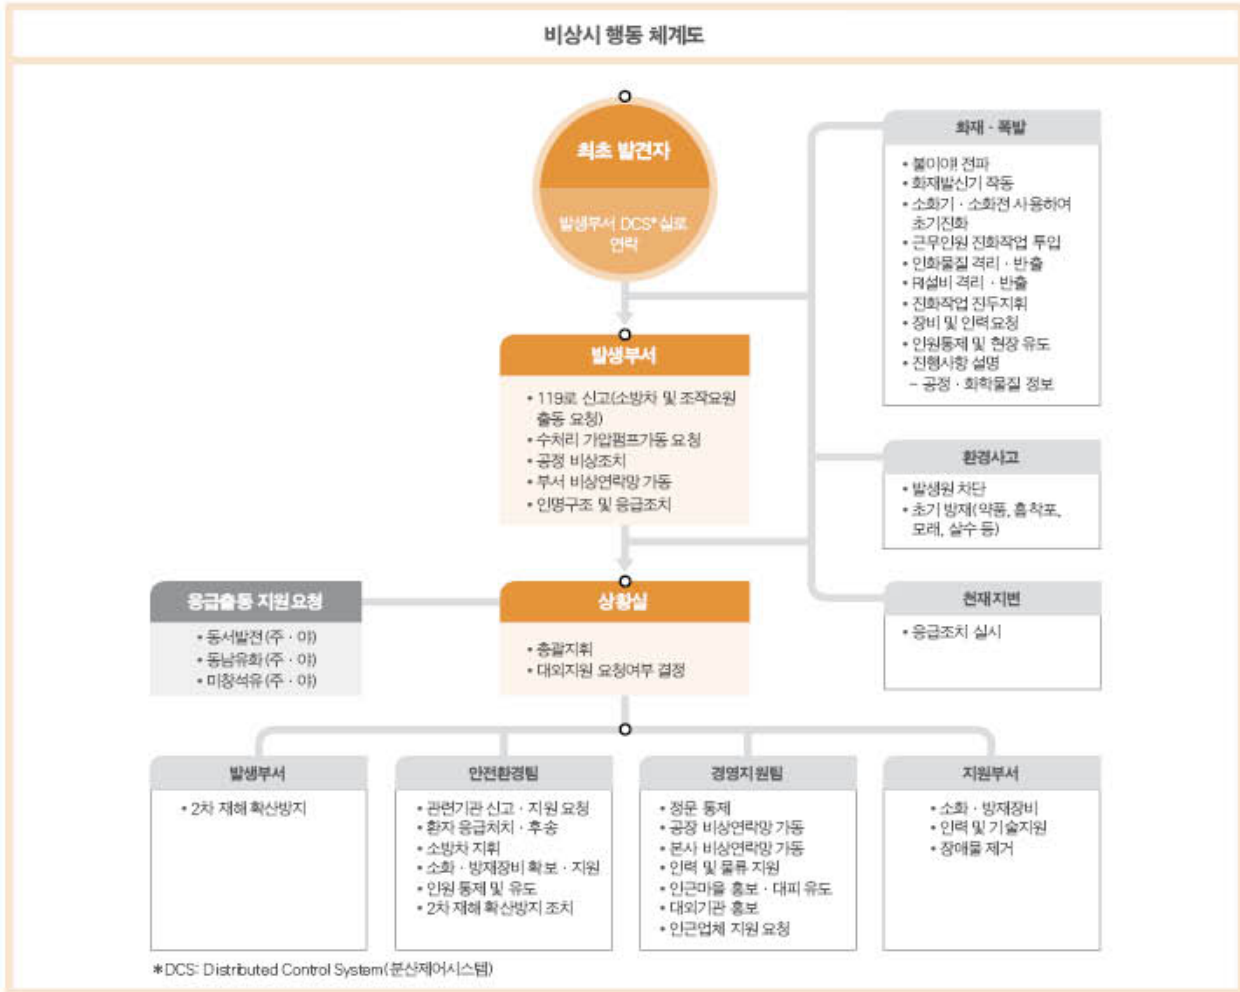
비상시 행동 체계도

최초 발견자

발생부서 DCS* 실로 연락

발생부서

• 119로 신고(소방차 및 조작요원 출동 요청)
• 수처리 가압펌프가동 요청
• 공정 비상조치
• 부서 비상연락망 가동
• 인명구조 및 응급조치

화재 · 폭발

• 불이야! 전파
• 화재발신기 작동
• 소화기 · 소화전 사용하여 초기진화
• 근무인원 진화작업 투입
• 인화물질 격리 · 반출
• 제설비 격리 · 반출
• 진화작업 진두지휘
• 장비 및 인력 요청
• 인원통제 및 현장 유도
• 진행사항 설명
– 공정 · 화학물질 정보

환경사고

• 발생원 차단
• 초기 방제(약품, 흡착포, 모래, 살수 등)

천재지변

• 응급조치 실시

응급출동 지원 요청

• 동서발전(주 · 야)
• 동남유화(주 · 야)
• 미창석유(주 · 야)

상황실

• 총괄지휘
• 대외지원 요청여부 결정

발생부서

• 2차 재해 확산방지

안전환경팀

• 관련기관 신고 · 지원 요청
• 환자 응급처치 · 후송
• 소방차 지휘
• 소화 · 방재장비 확보 · 지원
• 인원 통제 및 유도
• 2차 재해 확산방지 조치

경영지원팀

• 정문 통제
• 공장 비상연락망 가동
• 본사 비상연락망 가동
• 인력 및 물류 지원
• 인근마을 홍보 · 대피 유도
• 대외기관 홍보
• 인근업체 지원 요청

지원부서

• 소화 · 방재장비
• 인력 및 기술지원
• 장애물 제거

*DCS: Distributed Control System(분산제어시스템)